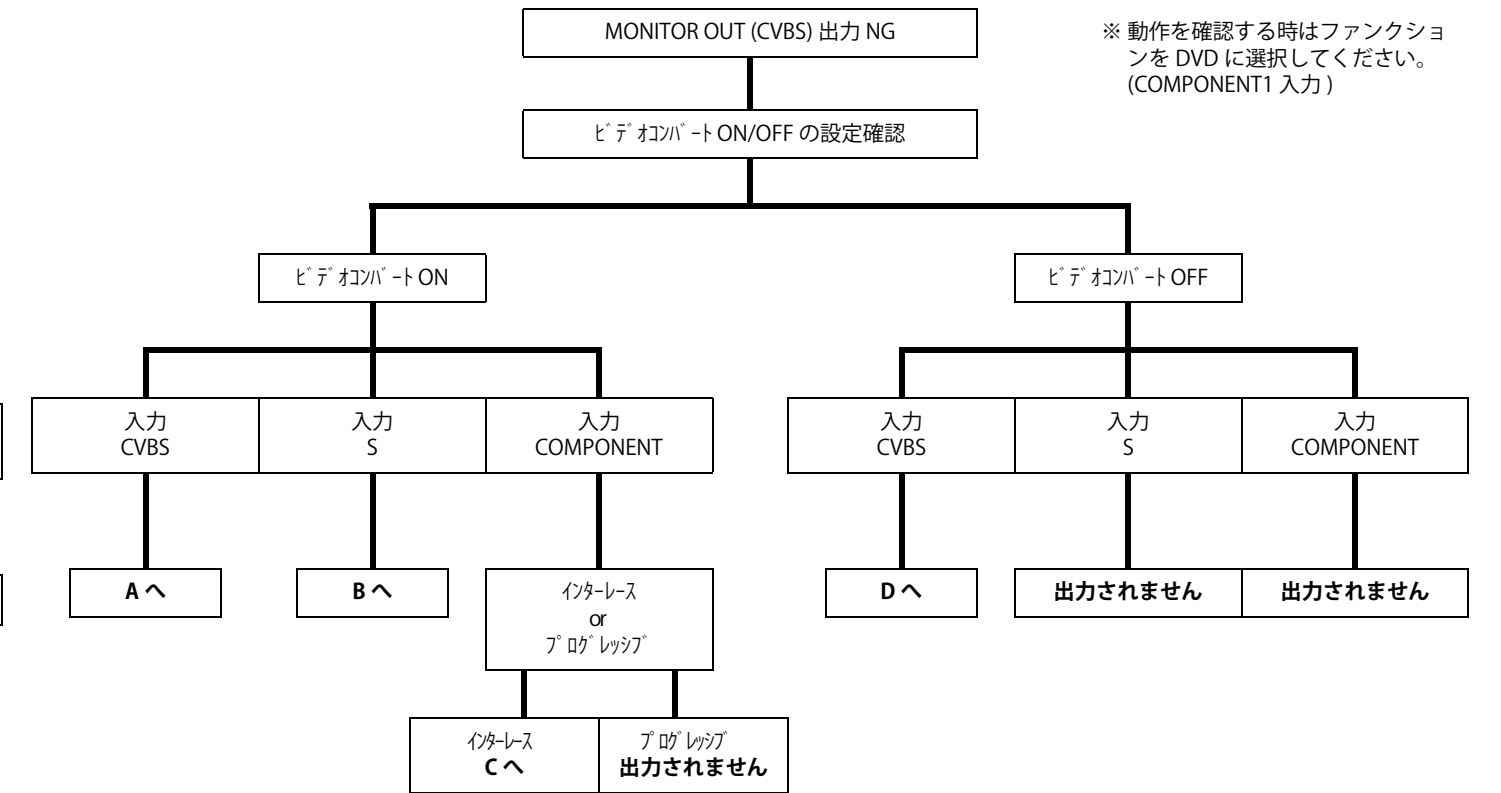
MONITOR OUT (CVBS) 出力 NG

※ 動作を確認する時はファンクションを DVD に選択してください。(COMPONENT1 入力 )

ﾋﾞﾃﾞｵｺﾝﾊﾞｰﾄ ON/OFF の設定確認

ﾋﾞﾃﾞｵｺﾝﾊﾞｰﾄ ON

入力 CVBS

A へ

入力 S

B へ

入力 COMPONENT

ｲﾝﾀｰﾚｰｽ or ﾌﾟﾛｸﾞﾚｯｼﾌﾞ

ｲﾝﾀｰﾚｰｽ C へ

ﾌﾟﾛｸﾞﾚｯｼﾌﾞ 出力されません

ﾋﾞﾃﾞｵｺﾝﾊﾞｰﾄ OFF

入力 CVBS

D へ

入力 S

出力されません

入力 COMPONENT

出力されません